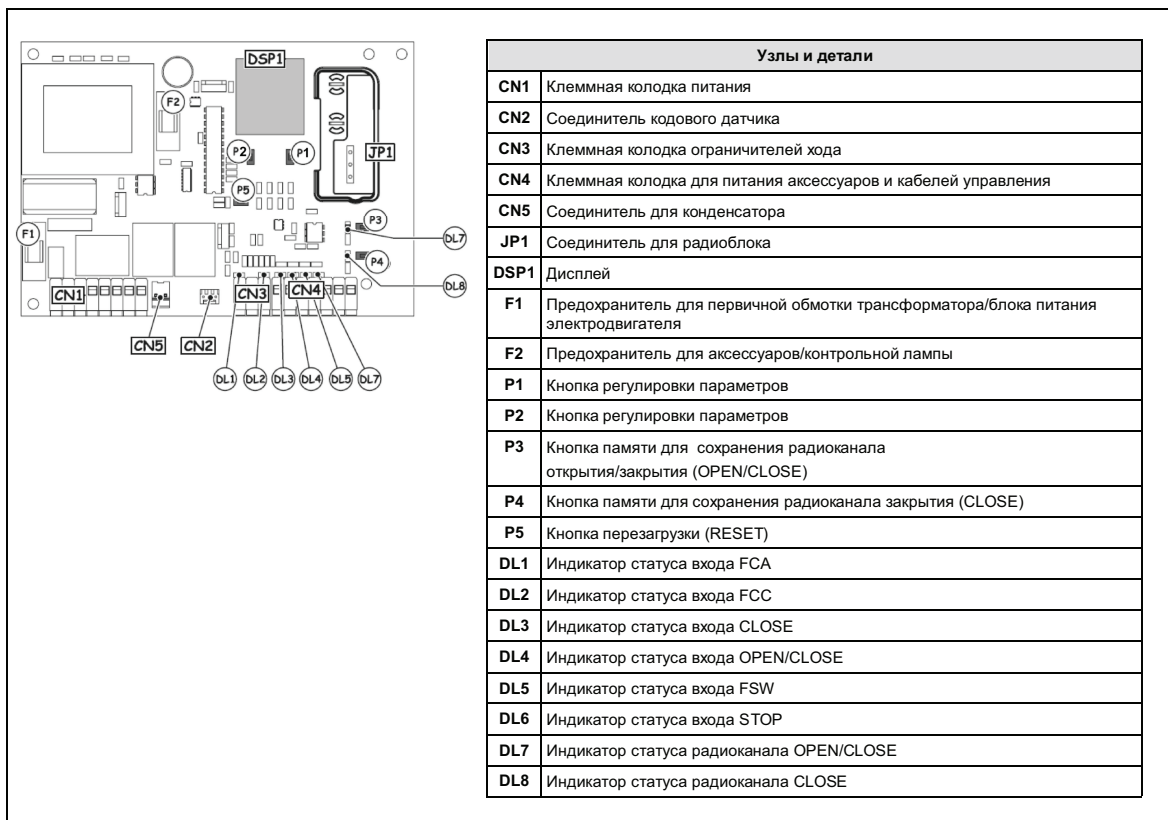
DSP1
F2
P2
P1
JP1
P5
P3
DL7
F1
P4
DL8
CN1
CN3
CN4
CN5
CN2
DL1 DL2 DL3 DL4 DL5 DL7

| Узлы и детали | |
|---|---|
| CN1 | Клеммная колодка питания |
| CN2 | Соединитель кодового датчика |
| CN3 | Клеммная колодка ограничителей хода |
| CN4 | Клеммная колодка для питания аксессуаров и кабелей управления |
| CN5 | Соединитель для конденсатора |
| JP1 | Соединитель для радиоблока |
| DSP1 | Дисплей |
| F1 | Предохранитель для первичной обмотки трансформатора/блока питания электродвигателя |
| F2 | Предохранитель для аксессуаров/контрольной лампы |
| P1 | Кнопка регулировки параметров |
| P2 | Кнопка регулировки параметров |
| P3 | Кнопка памяти для сохранения радиоканала открытия/закрытия (OPEN/CLOSE) |
| P4 | Кнопка памяти для сохранения радиоканала закрытия (CLOSE) |
| P5 | Кнопка перезагрузки (RESET) |
| DL1 | Индикатор статуса входа FCA |
| DL2 | Индикатор статуса входа FCC |
| DL3 | Индикатор статуса входа CLOSE |
| DL4 | Индикатор статуса входа OPEN/CLOSE |
| DL5 | Индикатор статуса входа FSW |
| DL6 | Индикатор статуса входа STOP |
| DL7 | Индикатор статуса радиоканала OPEN/CLOSE |
| DL8 | Индикатор статуса радиоканала CLOSE |